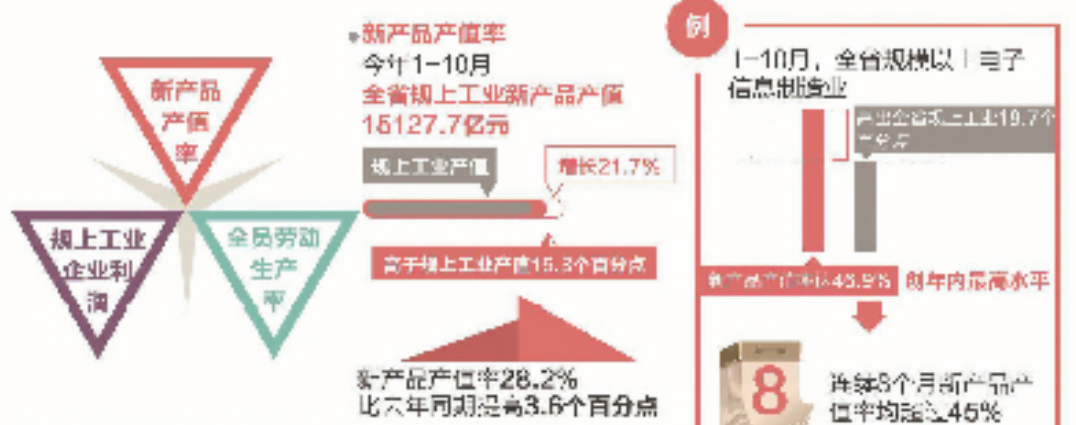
新产品产值率

规上工业企业利润

全员劳动生产率

新产品产值率

今年1—10月

全省规上工业新产品产值

15127.7亿元

规上工业产值

增长21.7%

高于规上工业产值15.3个百分点

新产品产值率28.2%

比去年同期提高3.6个百分点

例

1—10月，全省规模以上电子信息制造业

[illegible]全省规上工业19.7个百分点

新产品产值率45.9%

创年内最高水平

8

连续8个月新产品产值率均超过45%